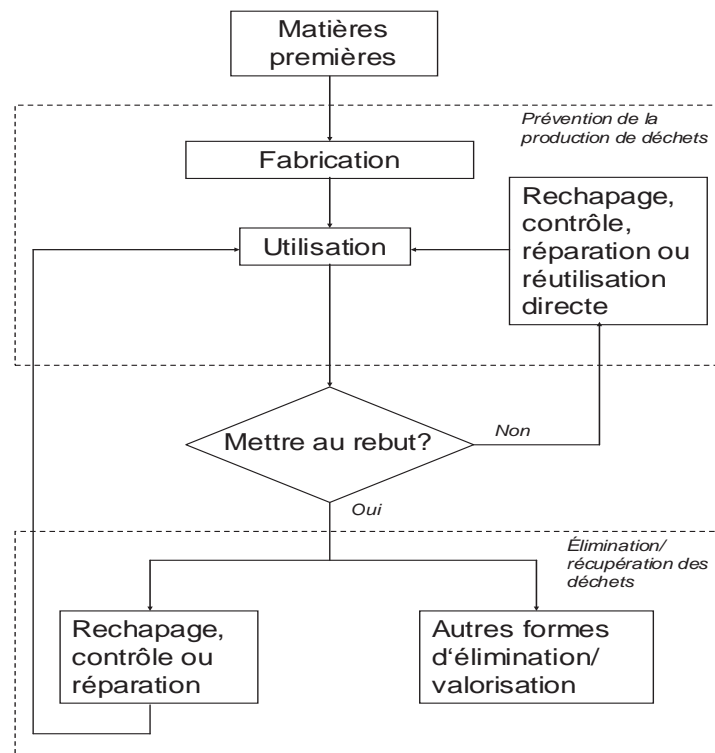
Matières premières

Prévention de la production de déchets

Fabrication

Utilisation

Rechapage, contrôle, réparation ou réutilisation directe

Mettre au rebut?

Non

Oui

Élimination/ récupération des déchets

Rechapage, contrôle ou réparation

Autres formes d'élimination/ valorisation